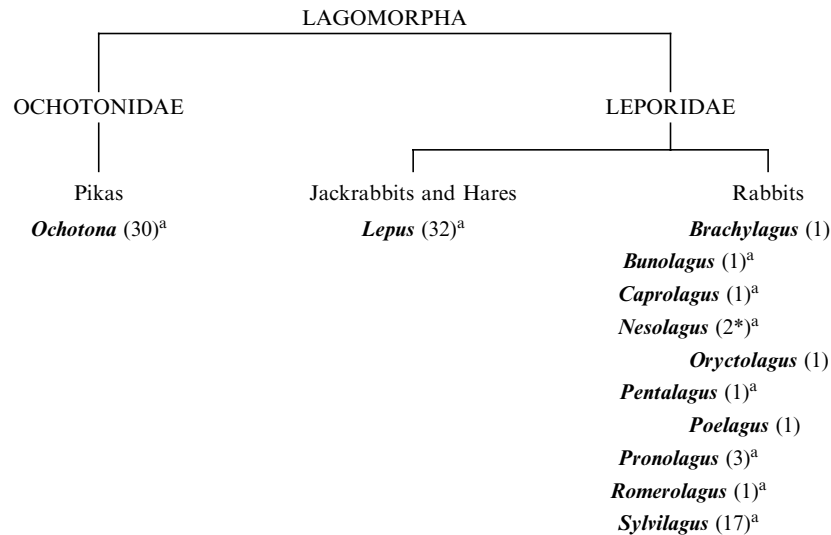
LAGOMORPHA

OCHOTONIDAE

LEPORIDAE

Pikas
*Ochotona* (30)$^{a}$

Jackrabbits and Hares
*Lepus* (32)$^{a}$

Rabbits
*Brachylagus* (1)
*Bunolagus* (1)$^{a}$
*Caprolagus* (1)$^{a}$
*Nesolagus* (2*)$^{a}$
*Oryctolagus* (1)
*Pentalagus* (1)$^{a}$
*Poelagus* (1)
*Pronolagus* (3)$^{a}$
*Romerolagus* (1)$^{a}$
*Sylvilagus* (17)$^{a}$